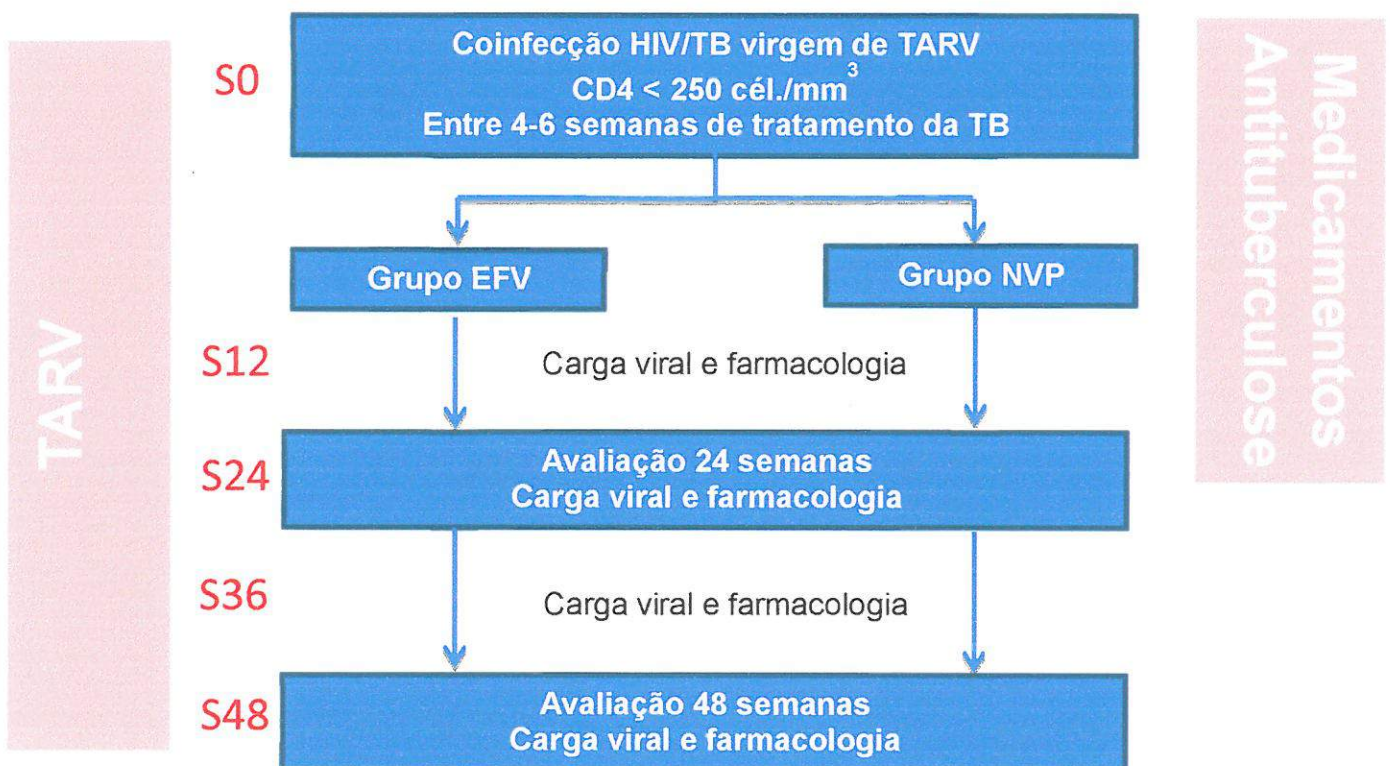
TARV

S0

Coinfecção HIV/TB virgem de TARV
CD4 < 250 cél./mm$^3$
Entre 4-6 semanas de tratamento da TB

Medicamentos Antituberculose

Grupo EFV

Grupo NVP

S12

Carga viral e farmacologia

S24

Avaliação 24 semanas
Carga viral e farmacologia

S36

Carga viral e farmacologia

S48

Avaliação 48 semanas
Carga viral e farmacologia